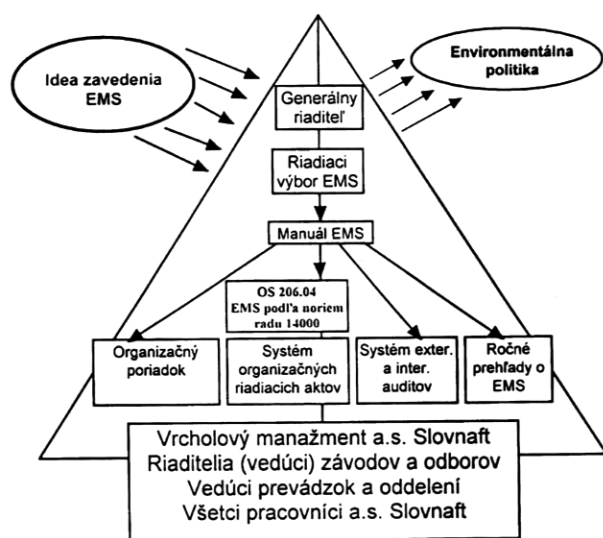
Idea zavedenia EMS

Environmentálna politika

Generálny riaditeľ

Riadiaci výbor EMS

Manuál EMS

OS 206.04 EMS podľa noriem radu 14000

Organizačný poriadok

Systém organizačných riadiacich aktov

Systém exter. a inter. auditov

Ročné prehľady o EMS

Vrcholový manažment a.s. Slovnaft
Riaditelia (vedúci) závodov a odborov
Vedúci prevádzok a oddelení
Všetci pracovníci a.s. Slovnaft